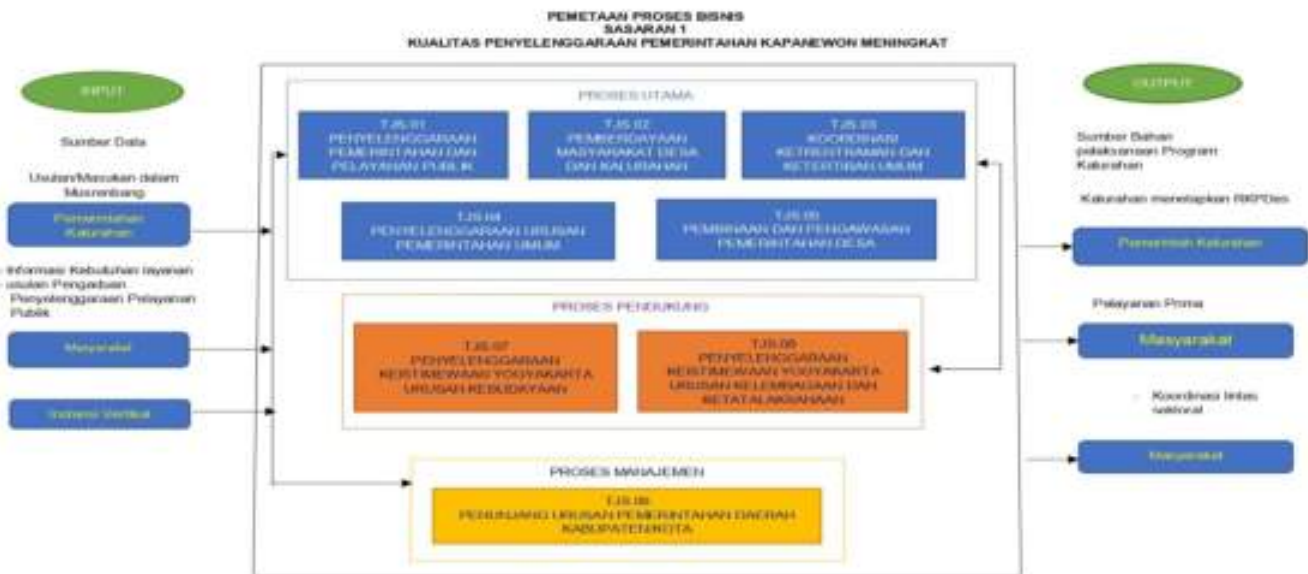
PEMETAAN PROSES BISNIS
SASARAN 1
KUALITAS PENYELENGGARAAN PEMERINTAHAN KAPANEWON MENINGKAT

INPUT

Sumber Data

Usulan/Masukan dalam Musrenbang

Pemerintahan Kalurahan

Informasi Kebutuhan layanan usulan Pengaduan Penyelenggaraan Pelayanan Publik

Masyarakat

Instansi Vertikal

PROSES UTAMA

TJS.01
PENYELENGGARAAN PEMERINTAHAN DAN PELAYANAN PUBLIK

TJS.02
PEMBERDAYAAN MASYARAKAT DESA DAN KALURAHAN

TJS.03
KOORDINASI KETENTRAMAN DAN KETERTIBAN UMUM

TJS.04
PENYELENGGARAAN URUSAN PEMERINTAHAN UMUM

TJS.05
PEMBINAAN DAN PENGAWASAN PEMERINTAHAN DESA

PROSES PENDUKUNG

TJS.07
PENYELENGGARAAN KEISTIMEWAAN YOGYAKARTA URUSAN KEBUDAYAAN

TJS.08
PENYELENGGARAAN KEISTIMEWAAN YOGYAKARTA URUSAN KELEMBAGAAN DAN KETATALAKSANAAN

PROSES MANAJEMEN

TJS.06
PENUNJANG URUSAN PEMERINTAHAN DAERAH KABUPATEN/KOTA

OUTPUT

Sumber Bahan pelaksanaan Program Kalurahan

Kalurahan menetapkan RKPDes

Pemerintah Kalurahan

Pelayanan Prima

Masyarakat

Koordinasi lintas sektoral

Masyarakat